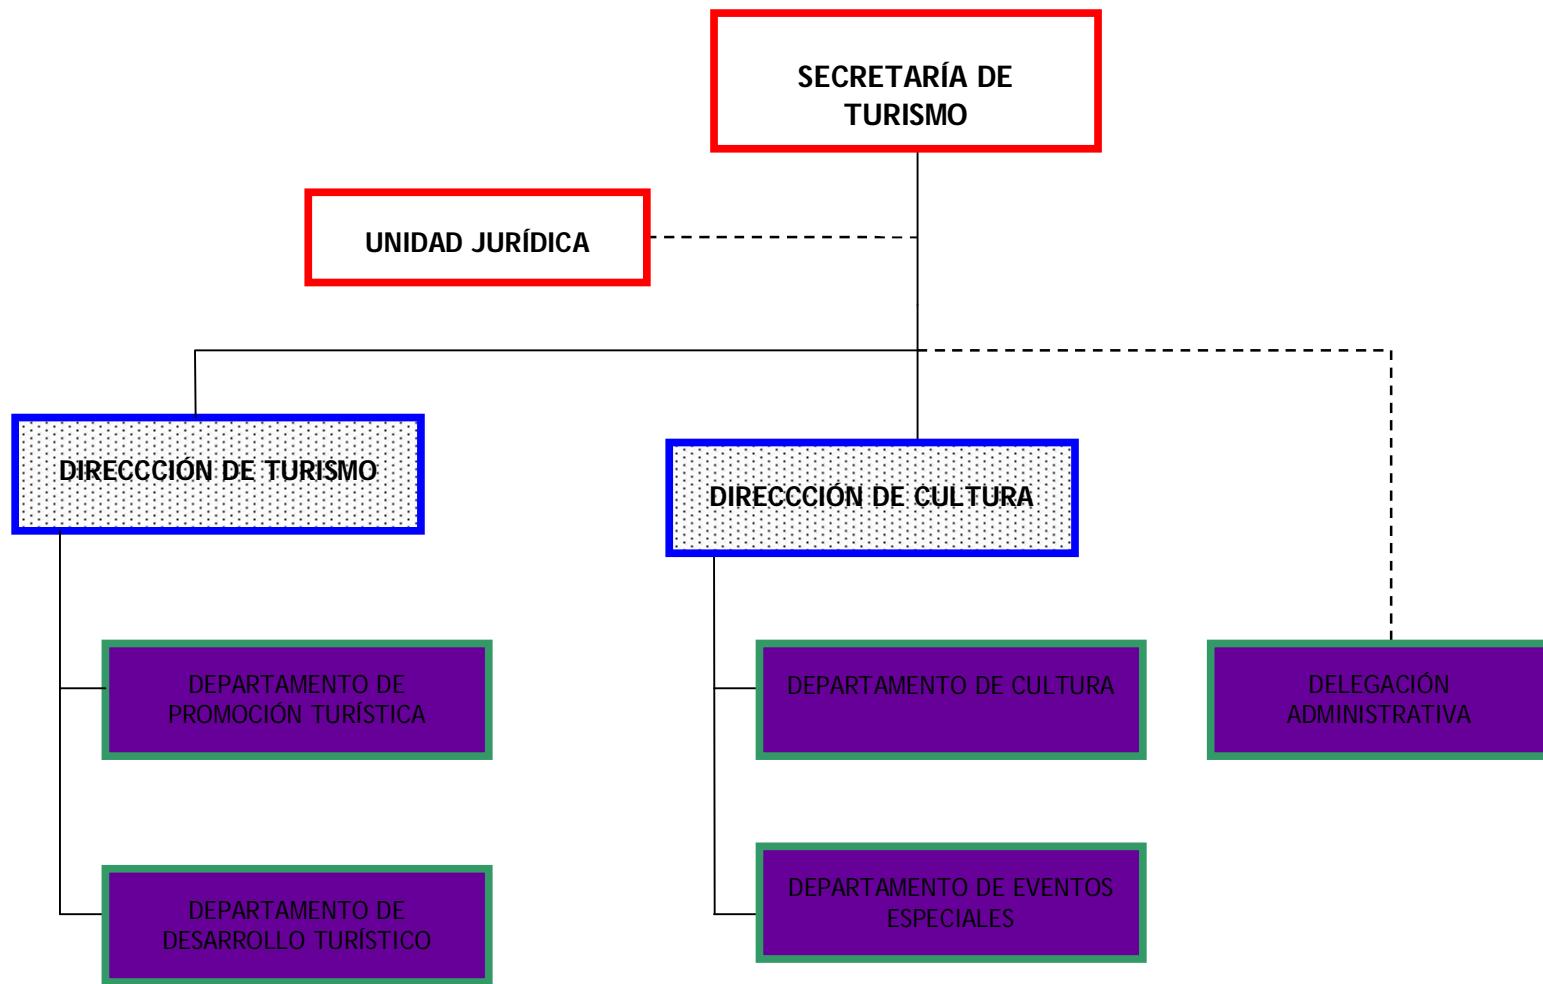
SECRETARÍA DE TURISMO

UNIDAD JURÍDICA

DIRECCCIÓN DE TURISMO

DIRECCCIÓN DE CULTURA

DEPARTAMENTO DE PROMOCIÓN TURÍSTICA

DEPARTAMENTO DE DESARROLLO TURÍSTICO

DEPARTAMENTO DE CULTURA

DEPARTAMENTO DE EVENTOS ESPECIALES

DELEGACIÓN ADMINISTRATIVA